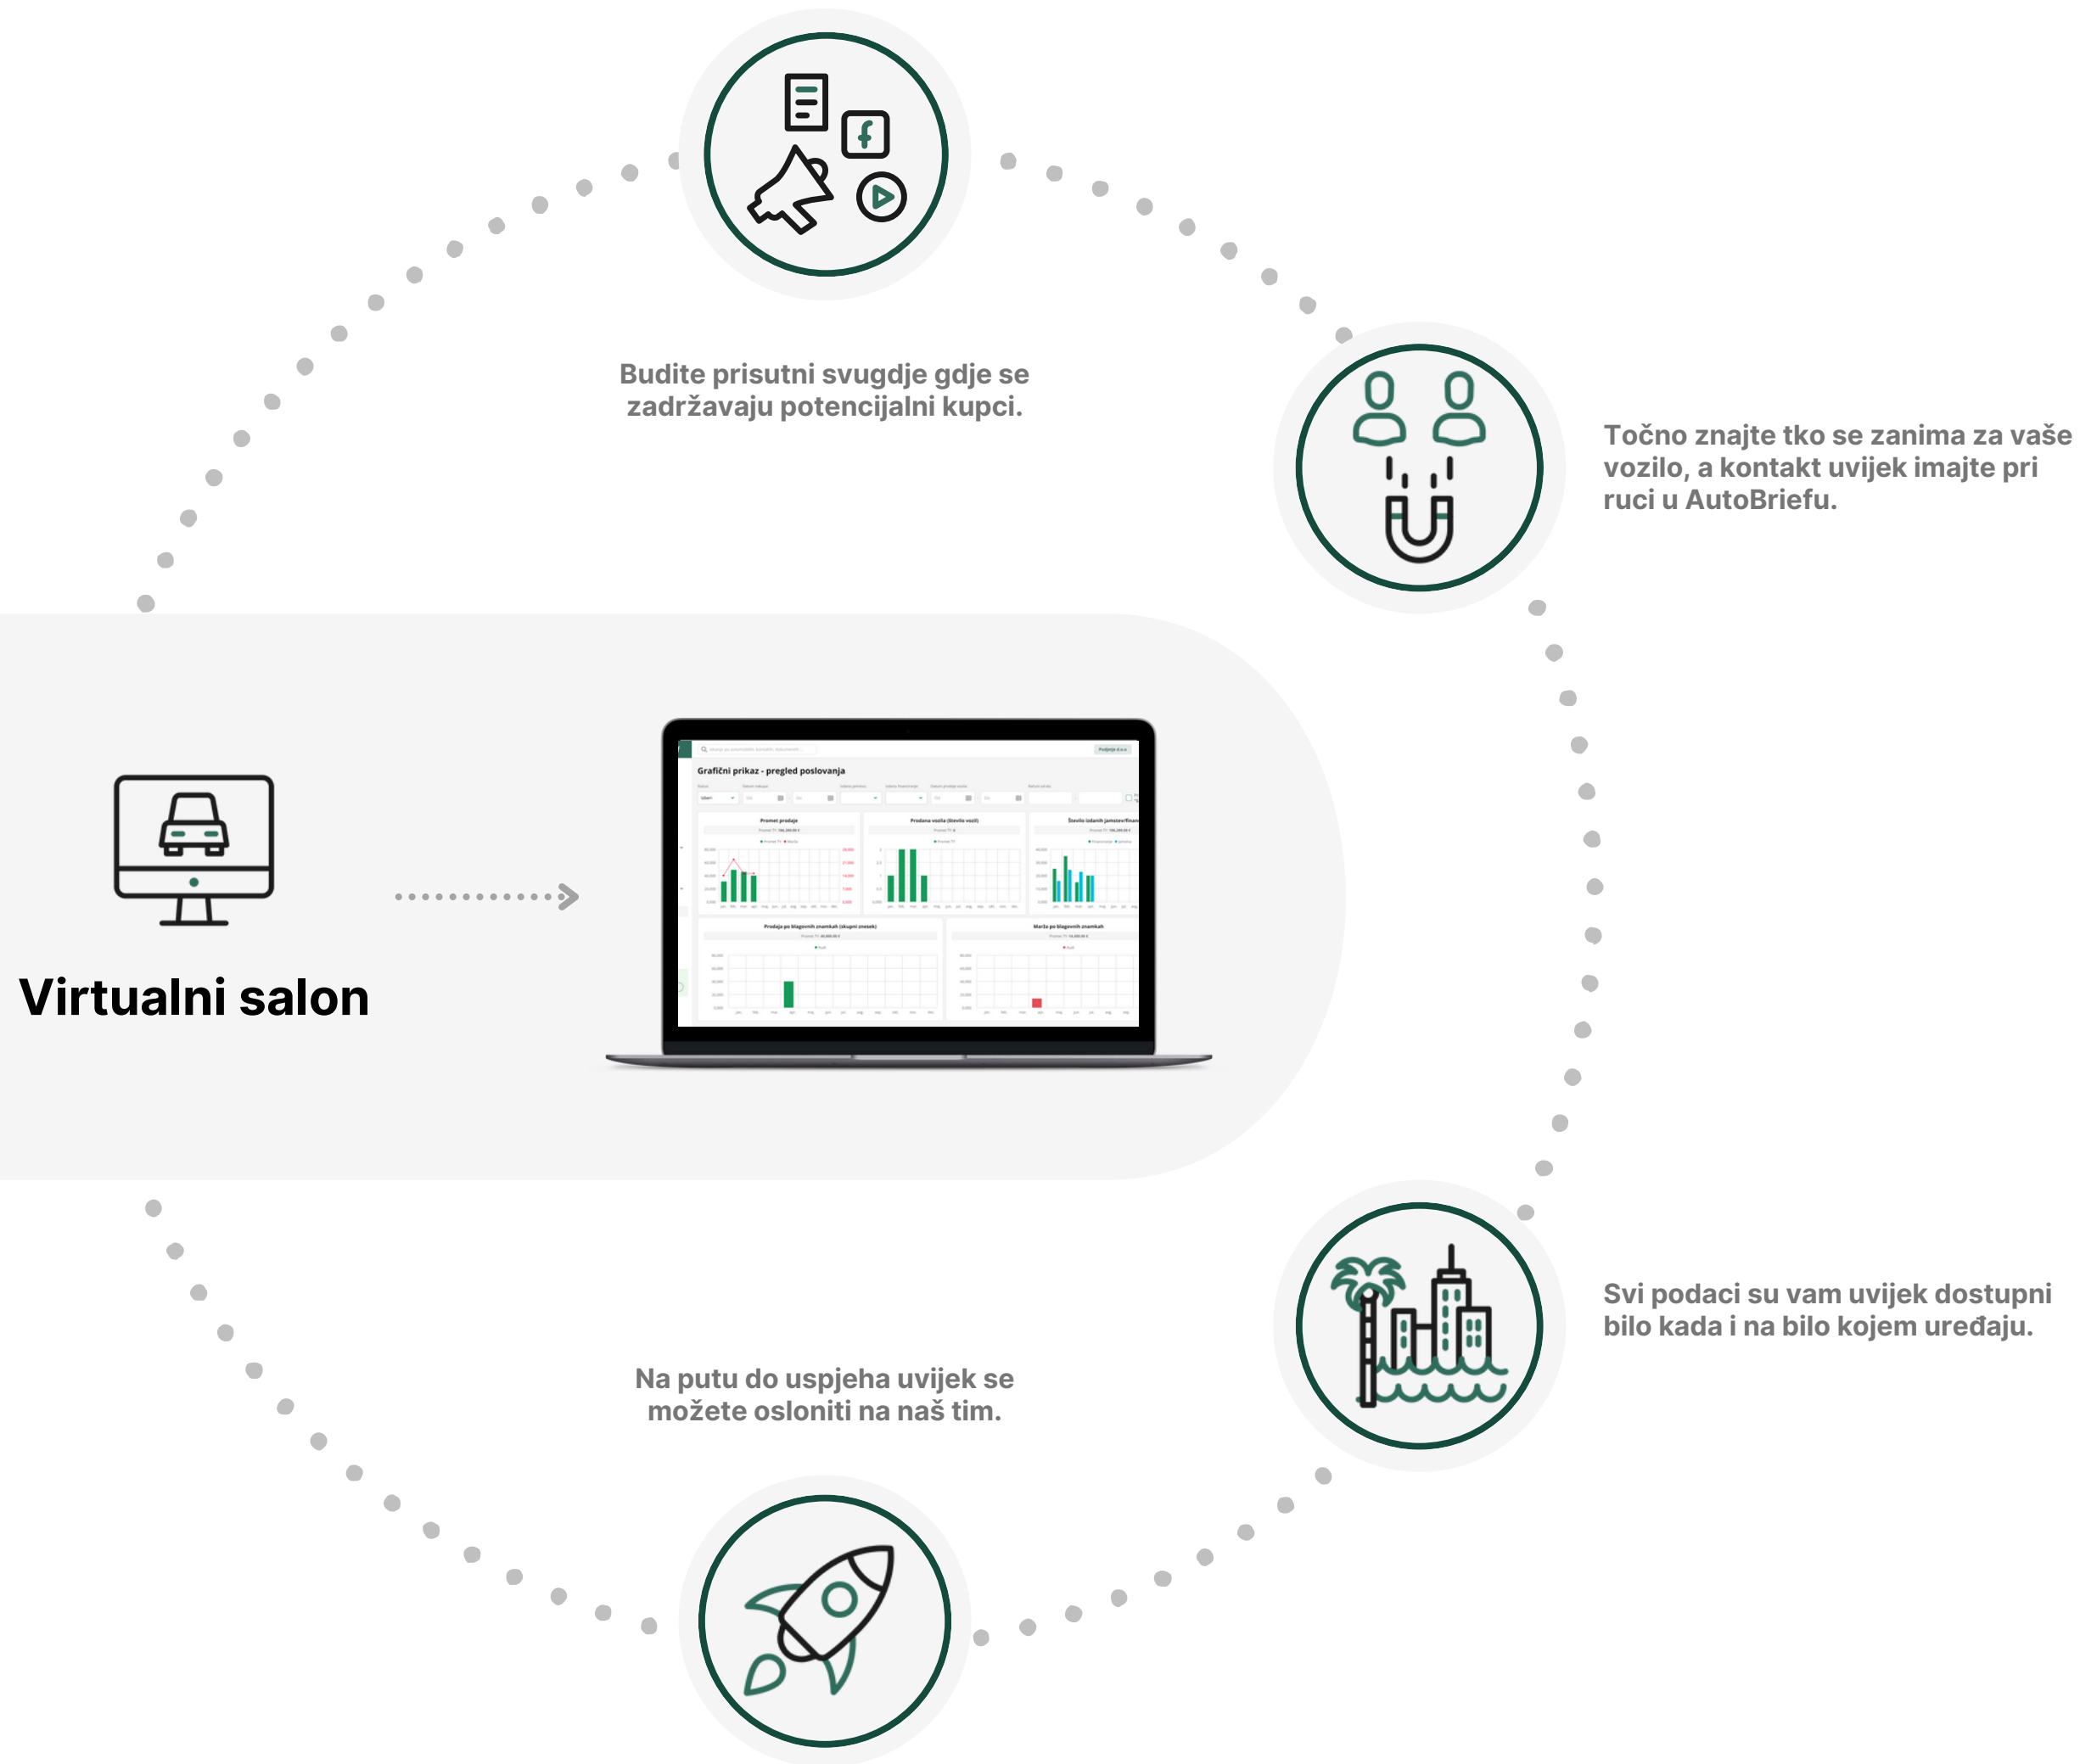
Budite prisutni svugdje gdje se zadržavaju potencijalni kupci.

Točno znajte tko se zanima za vaše vozilo, a kontakt uvijek imajte pri ruci u AutoBriefu.

Virtualni salon

Grafični prikaz - pregled poslovanja

Promet prodaje

Prodana vozila (število vozil)

Prodaja po blagovnih znamkah (skupni znesek)

Marža po blagovnih znamkah

Svi podaci su vam uvijek dostupni bilo kada i na bilo kojem uređaju.

Na putu do uspjeha uvijek se možete osloniti na naš tim.